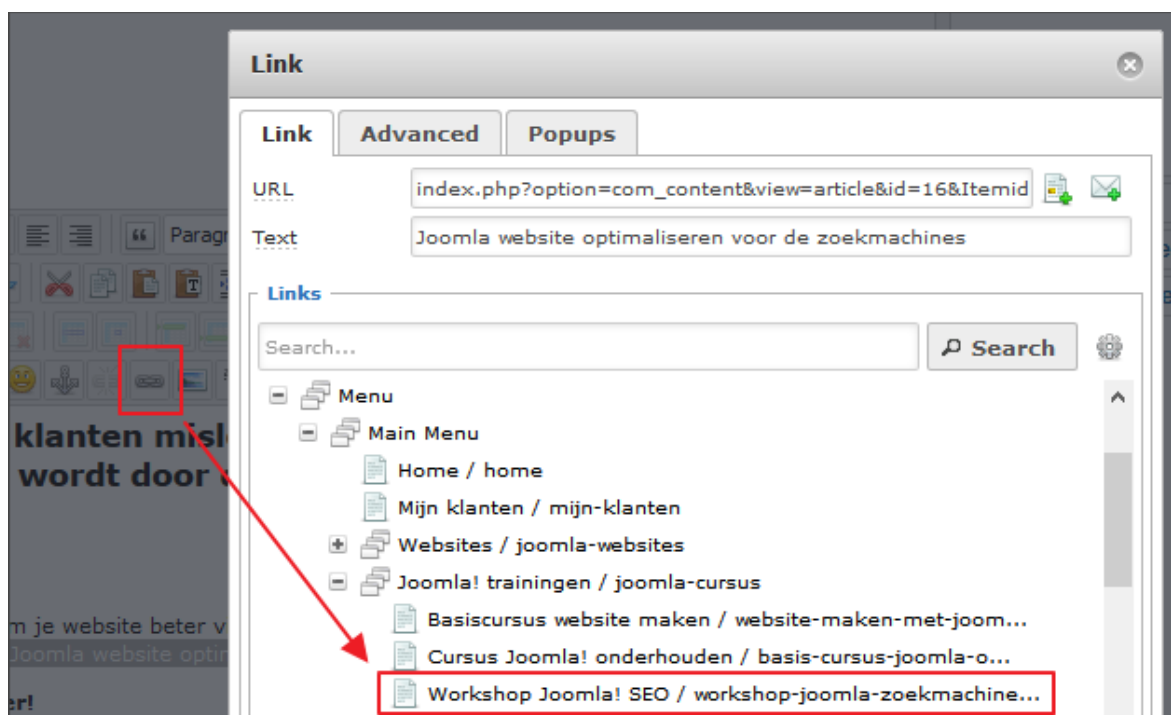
Link

Link | Advanced | Popups

URL index.php?option=com_content&view=article&id=16&Itemid

Text Joomla website optimaliseren voor de zoekmachines

Links

Search...

Search

Menu

Main Menu

Home / home

Mijn klanten / mijn-klanten

Websites / joomla-websites

Joomla! trainingen / joomla-cursus

Basiscursus website maken / website-maken-met-joom...

Cursus Joomla! onderhouden / basis-cursus-joomla-o...

Workshop Joomla! SEO / workshop-joomla-zoekmachine...

Paragr

klanten misl

wordt door

m je website beter v

Joomla website optim

er!